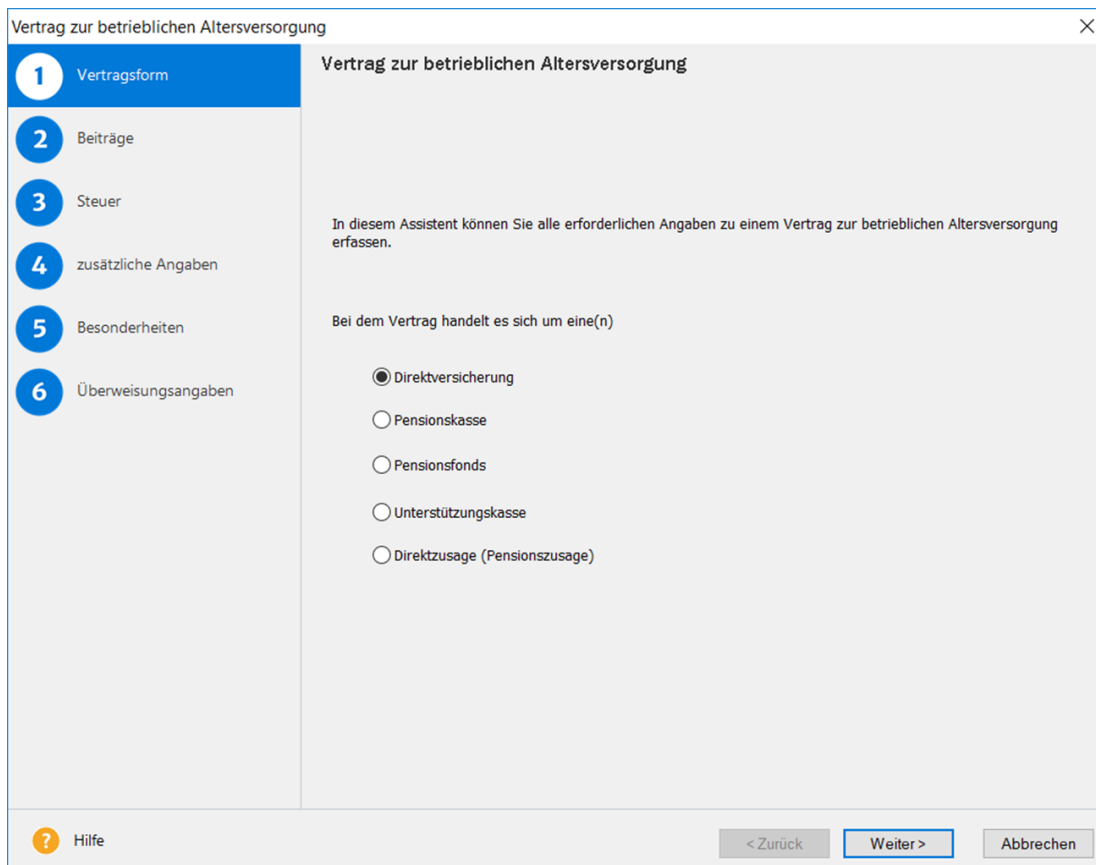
Vertrag zur betrieblichen Altersversorgung

1 Vertragsform
2 Beiträge
3 Steuer
4 zusätzliche Angaben
5 Besonderheiten
6 Überweisungsangaben

Vertrag zur betrieblichen Altersversorgung

In diesem Assistent können Sie alle erforderlichen Angaben zu einem Vertrag zur betrieblichen Altersversorgung erfassen.

Bei dem Vertrag handelt es sich um eine(n)

Direktversicherung
Pensionskasse
Pensionsfonds
Unterstützungskasse
Direktzusage (Pensionszusage)

Hilfe

< Zurück
Weiter >
Abbrechen